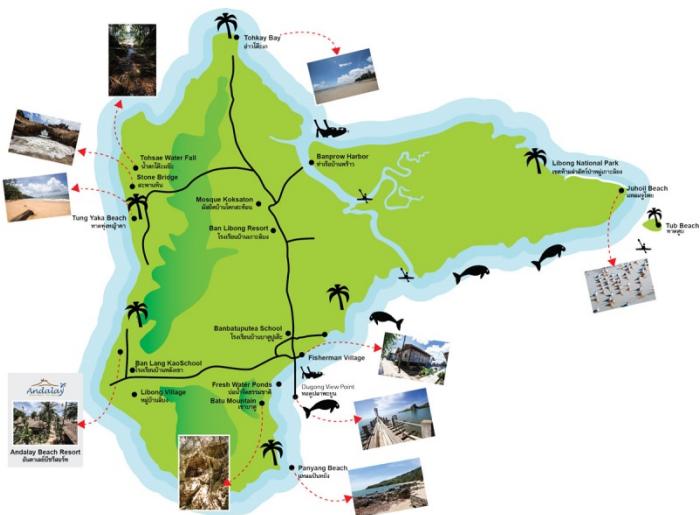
Tohkay Bay
อ่าวโต๊ะเก

Banprow Harbor
ท่าเรือบ้านพร้าว

Libong National Park
เขตห้ามล่าสัตว์ป่าหมู่เกาะลิบง

Juhoi Beach
แหลมจุโหย

Tub Beach
หาดทับ

Tohsae Water Fall
น้ำตกโต๊ะแซ

Stone Bridge
สะพานหิน

Tung Yaka Beach
หาดทุ่งหญ้าคา

Mosque Koksaton
มัสยิดบ้านโคกสะท้อน

Ban Libong Resort
โรงเรียนบ้านเกาะลิบง

Banbatuputea School
โรงเรียนบ้านบาตูปูเต๊ะ

Fisherman Village

Ban Lang KaoSchool
โรงเรียนบ้านหลังเขา

Fresh Water Ponds
บ่อน้ำจืดธรรมชาติ

Batu Mountain
เขาบาตู

Dugong View Point
จุดดูปลาพะยูน

Libong Village
หมู่บ้านลิบง

Andalay

Andalay Beach Resort
อันดาเลย์บีชรีสอร์ท

Panyang Beach
แหลมปันหยัง